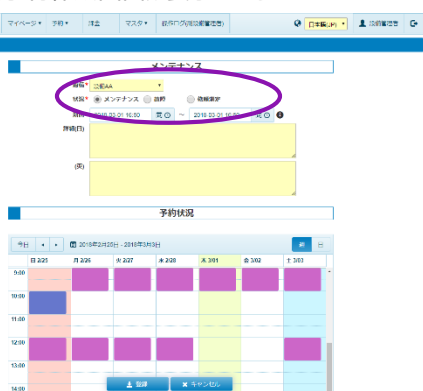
マイページ ▾ 予約 ▾ 注文 マスタ ▾ 操作ログ(施設管理者) 日本語(JP) ▾ 施設管理者

メンテナンス

設備* 設備AA ▾
状況* メンテナンス 故障 機能制限
期間* 2018-03-01 16:30 ~ 2018-03-01 16:45
詳細(日)

(英)

予約状況

今日 ◂ ▸ 2018年2月25日 - 2018年3月3日
| | 日 2/25 | 月 2/26 | 火 2/27 | 水 2/28 | 木 3/01 | 金 3/02 | 土 3/03 |
|---|---|---|---|---|---|---|---|
| 9:00 | | | | | | | |
| 10:00 | | | | | | | |
| 11:00 | | | | | | | |
| 12:00 | | | | | | | |
| 13:00 | | | | | | | |
| 14:00 | | | | | | | |

登録 キャンセル